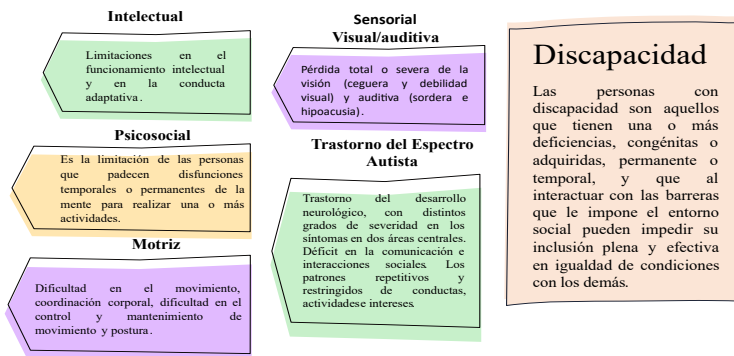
Intelectual

Limitaciones en el funcionamiento intelectual y en la conducta adaptativa.

Psicosocial

Es la limitación de las personas que padecen disfunciones temporales o permanentes de la mente para realizar una o más actividades.

Motriz

Dificultad en el movimiento, coordinación corporal, dificultad en el control y mantenimiento de movimiento y postura.

Sensorial Visual/auditiva

Pérdida total o severa de la visión (ceguera y debilidad visual) y auditiva (sordera e hipoacusia).

Trastorno del Espectro Autista

Trastorno del desarrollo neurológico, con distintos grados de severidad en los síntomas en dos áreas centrales. Déficit en la comunicación e interacciones sociales. Los patrones repetitivos y restringidos de conductas, actividadese intereses.

Discapacidad

Las personas con discapacidad son aquellos que tienen una o más deficiencias, congénitas o adquiridas, permanente o temporal, y que al interactuar con las barreras que le impone el entorno social pueden impedir su inclusión plena y efectiva en igualdad de condiciones con los demás.